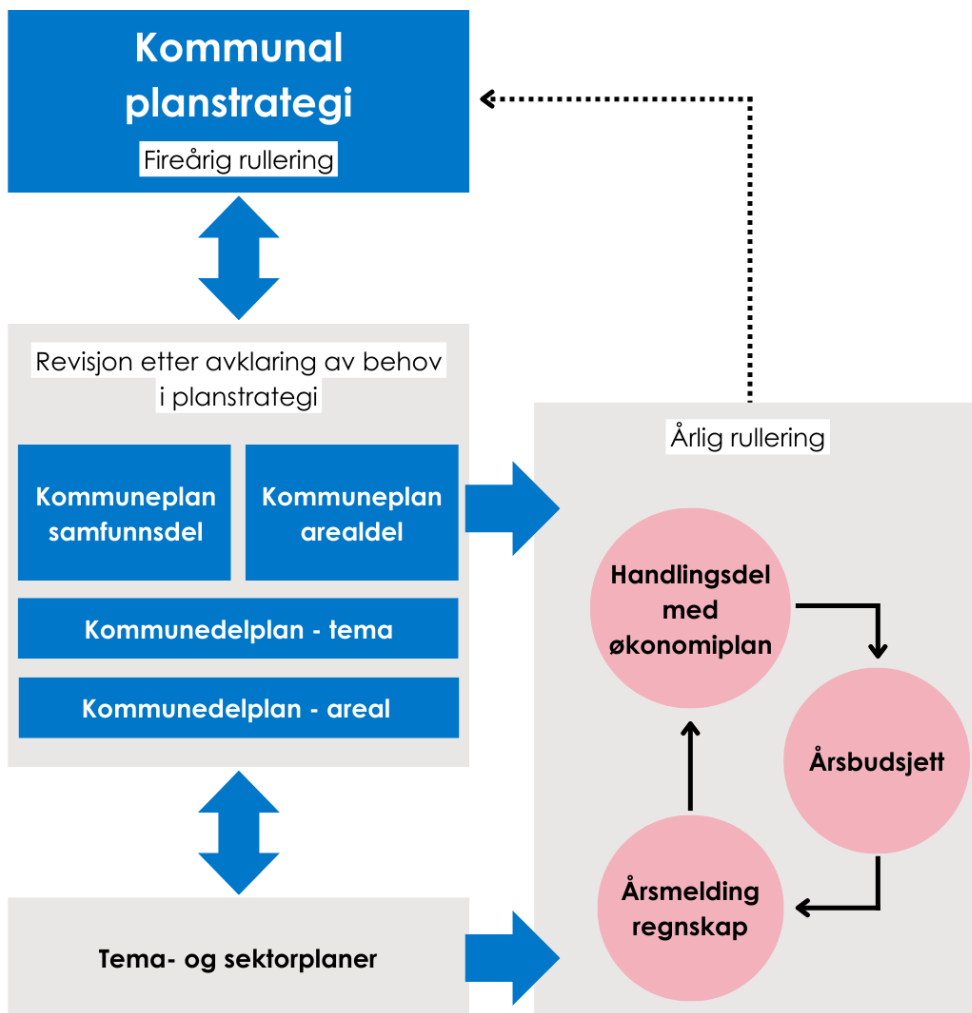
Kommunal planstrategi

Fireårig rullering

Revisjon etter avklaring av behov i planstrategi

Kommuneplan samfunnsdel

Kommuneplan arealdel

Kommunedelplan - tema

Kommunedelplan - areal

Tema- og sektorplaner

Årlig rullering

Handlingsdel med økonomiplan

Årsbudsjett

Årsmelding regnskap